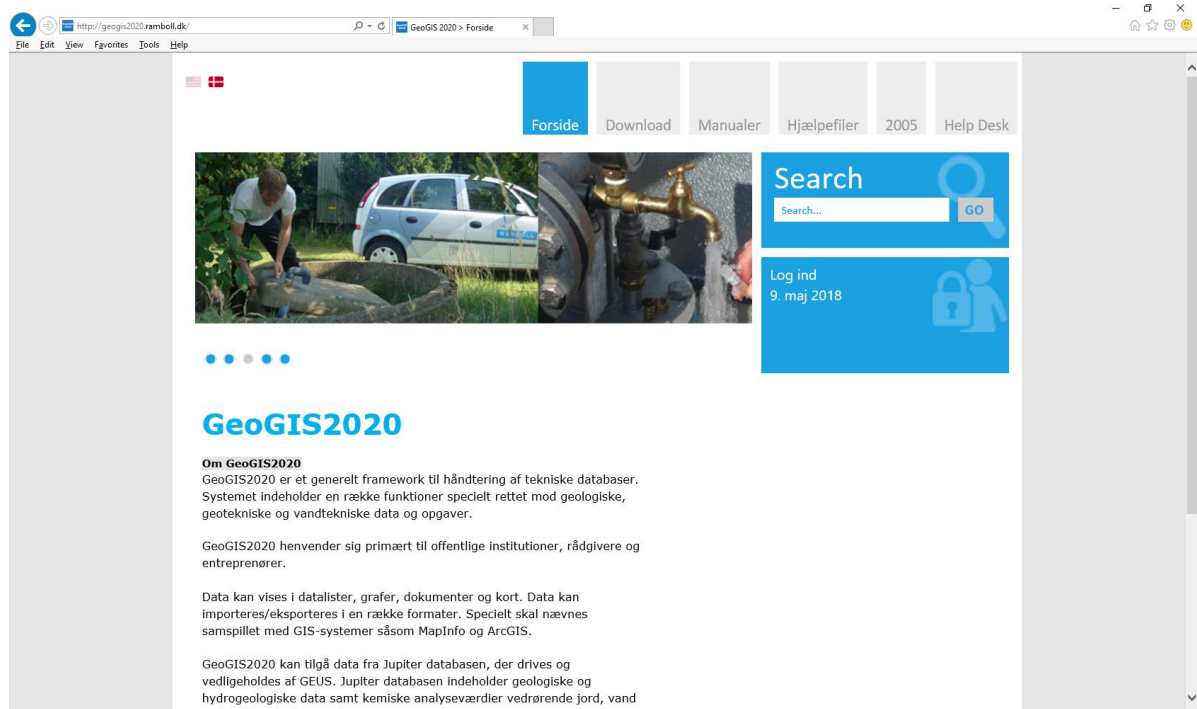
http://geogis2020.ramboll.dk/
GeoGIS 2020 > Forside
File Edit View Favorites Tools Help

Forside Download Manualer Hjælpefiler 2005 Help Desk

Search
Search...
GO

Log ind
9. maj 2018

GeoGIS2020

Om GeoGIS2020
GeoGIS2020 er et generelt framework til håndtering af tekniske databaser. Systemet indeholder en række funktioner specielt rettet mod geologiske, geotekniske og vandtekniske data og opgaver.

GeoGIS2020 henvender sig primært til offentlige institutioner, rådgivere og entreprenører.

Data kan vises i datalister, grafer, dokumenter og kort. Data kan importeres/eksporteres i en række formater. Specielt skal nævnes samspillet med GIS-systemer såsom MapInfo og ArcGIS.

GeoGIS2020 kan tilgå data fra Jupiter databasen, der drives og vedligeholdes af GEUS. Jupiter databasen indeholder geologiske og hydrogeologiske data samt kemiske analyseværdier vedrørende jord, vand